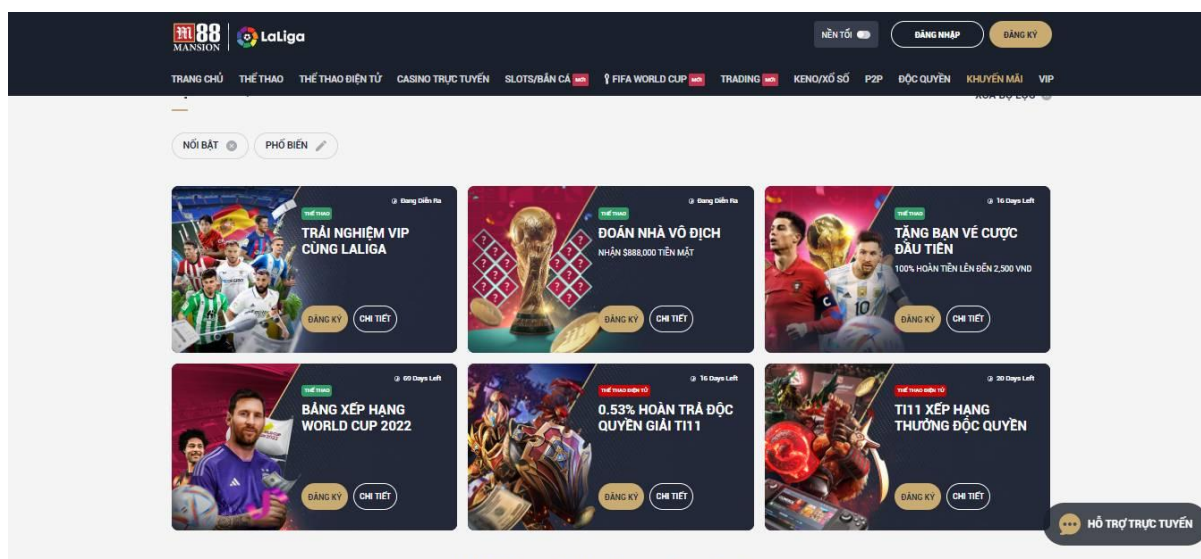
M88 MANSION | LaLiga

NỀN TỐI ĐĂNG NHẬP ĐĂNG KÝ

TRANG CHỦ THỂ THAO THỂ THAO ĐIỆN TỬ CASINO TRỰC TUYẾN SLOTS/BẮN CÁ mới FIFA WORLD CUP mới TRADING mới KENO/XỔ SỐ P2P ĐỘC QUYỀN KHUYẾN MÃI VIP

XÓA BỘ LỌC

NỔI BẬT PHỔ BIẾN

Đang Diễn Ra
THỂ THAO
TRẢI NGHIỆM VIP CÙNG LALIGA
ĐĂNG KÝ CHI TIẾT

Đang Diễn Ra
THỂ THAO
ĐOÁN NHÀ VÔ ĐỊCH
NHẬN $888,000 TIỀN MẶT
ĐĂNG KÝ CHI TIẾT

16 Days Left
THỂ THAO
TẶNG BẠN VÉ CƯỢC ĐẦU TIÊN
100% HOÀN TIỀN LÊN ĐẾN 2,500 VND
ĐĂNG KÝ CHI TIẾT

60 Days Left
THỂ THAO
BẢNG XẾP HẠNG WORLD CUP 2022
ĐĂNG KÝ CHI TIẾT

16 Days Left
THỂ THAO ĐIỆN TỬ
0.53% HOÀN TRẢ ĐỘC QUYỀN GIẢI TI11
ĐĂNG KÝ CHI TIẾT

30 Days Left
THỂ THAO ĐIỆN TỬ
TI11 XẾP HẠNG THƯỞNG ĐỘC QUYỀN
ĐĂNG KÝ CHI TIẾT

HỖ TRỢ TRỰC TUYẾN